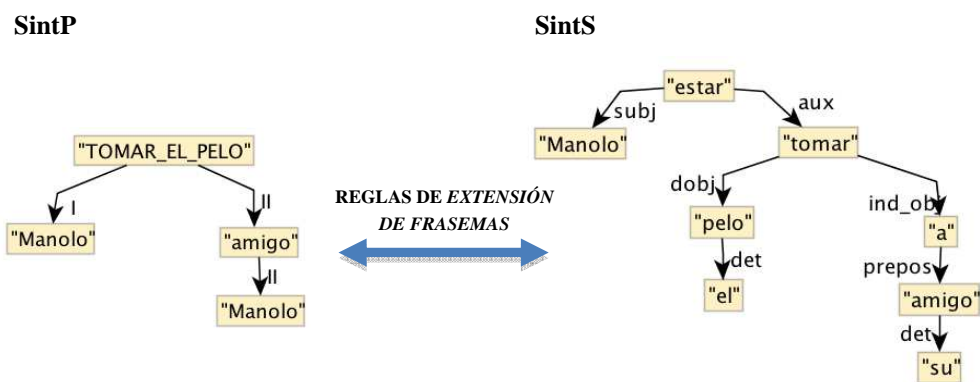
SintP

SintS

"TOMAR_EL_PELO"

I

II

"Manolo"

"amigo"

II

"Manolo"

REGLAS DE EXTENSIÓN DE FRASEMAS

"estar"

subj

aux

"Manolo"

"tomar"

dobj

ind_obj

"pelo"

"a"

det

prepos

"el"

"amigo"

det

"su"